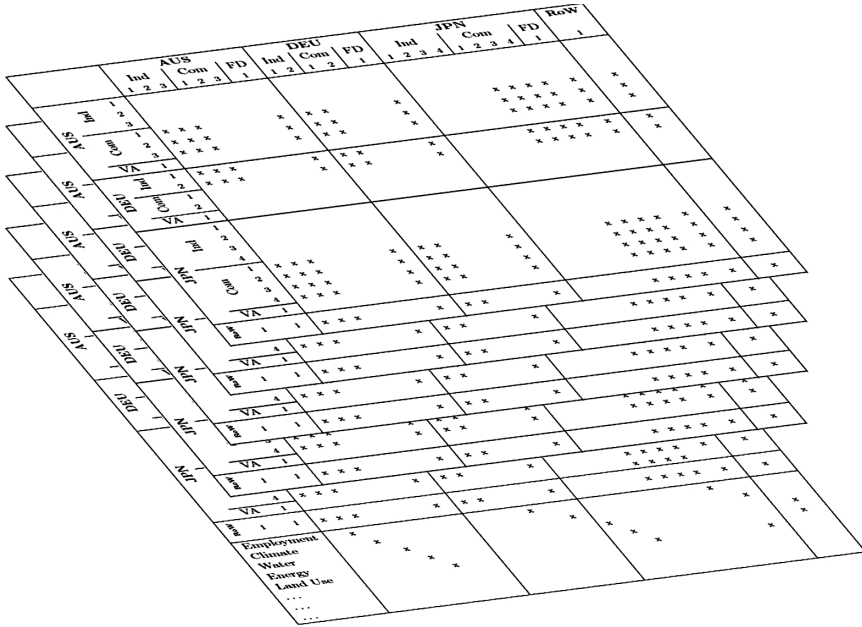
AUS
Ind
1 2 3
Com
1 2 3
FD
1
DEU
Ind
1 2
Com
1 2
FD
1
JPN
Ind
1 2 3 4
Com
1 2 3 4
FD
1
RoW
1

AUS
Ind
1
2
3
Com
1
2
3
VA
1
DEU
Ind
1
2
Com
1
VA
1
JPN
Ind
1
2
3
4
Com
1
2
3
4
VA
1
RoW
1

AUS
DEU
JPN
VA
RoW

AUS
DEU
JPN
VA
RoW

AUS
DEU
JPN
VA
RoW

AUS
DEU
JPN
VA
RoW

Employment
Climate
Water
Energy
Land Use
...
...
...